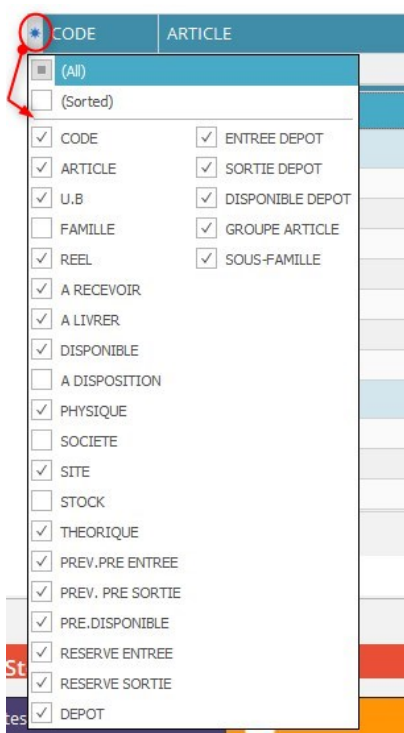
CODE
ARTICLE

(All)
(Sorted)

CODE
ARTICLE
U.B
FAMILLE
REEL
A RECEVOIR
A LIVRER
DISPONIBLE
A DISPOSITION
PHYSIQUE
SOCIETE
SITE
STOCK
THEORIQUE
PREV.PRE ENTREE
PREV. PRE SORTIE
PRE.DISPONIBLE
RESERVE ENTREE
RESERVE SORTIE
DEPOT

ENTREE DEPOT
SORTIE DEPOT
DISPONIBLE DEPOT
GROUPE ARTICLE
SOUS-FAMILLE

St
tes